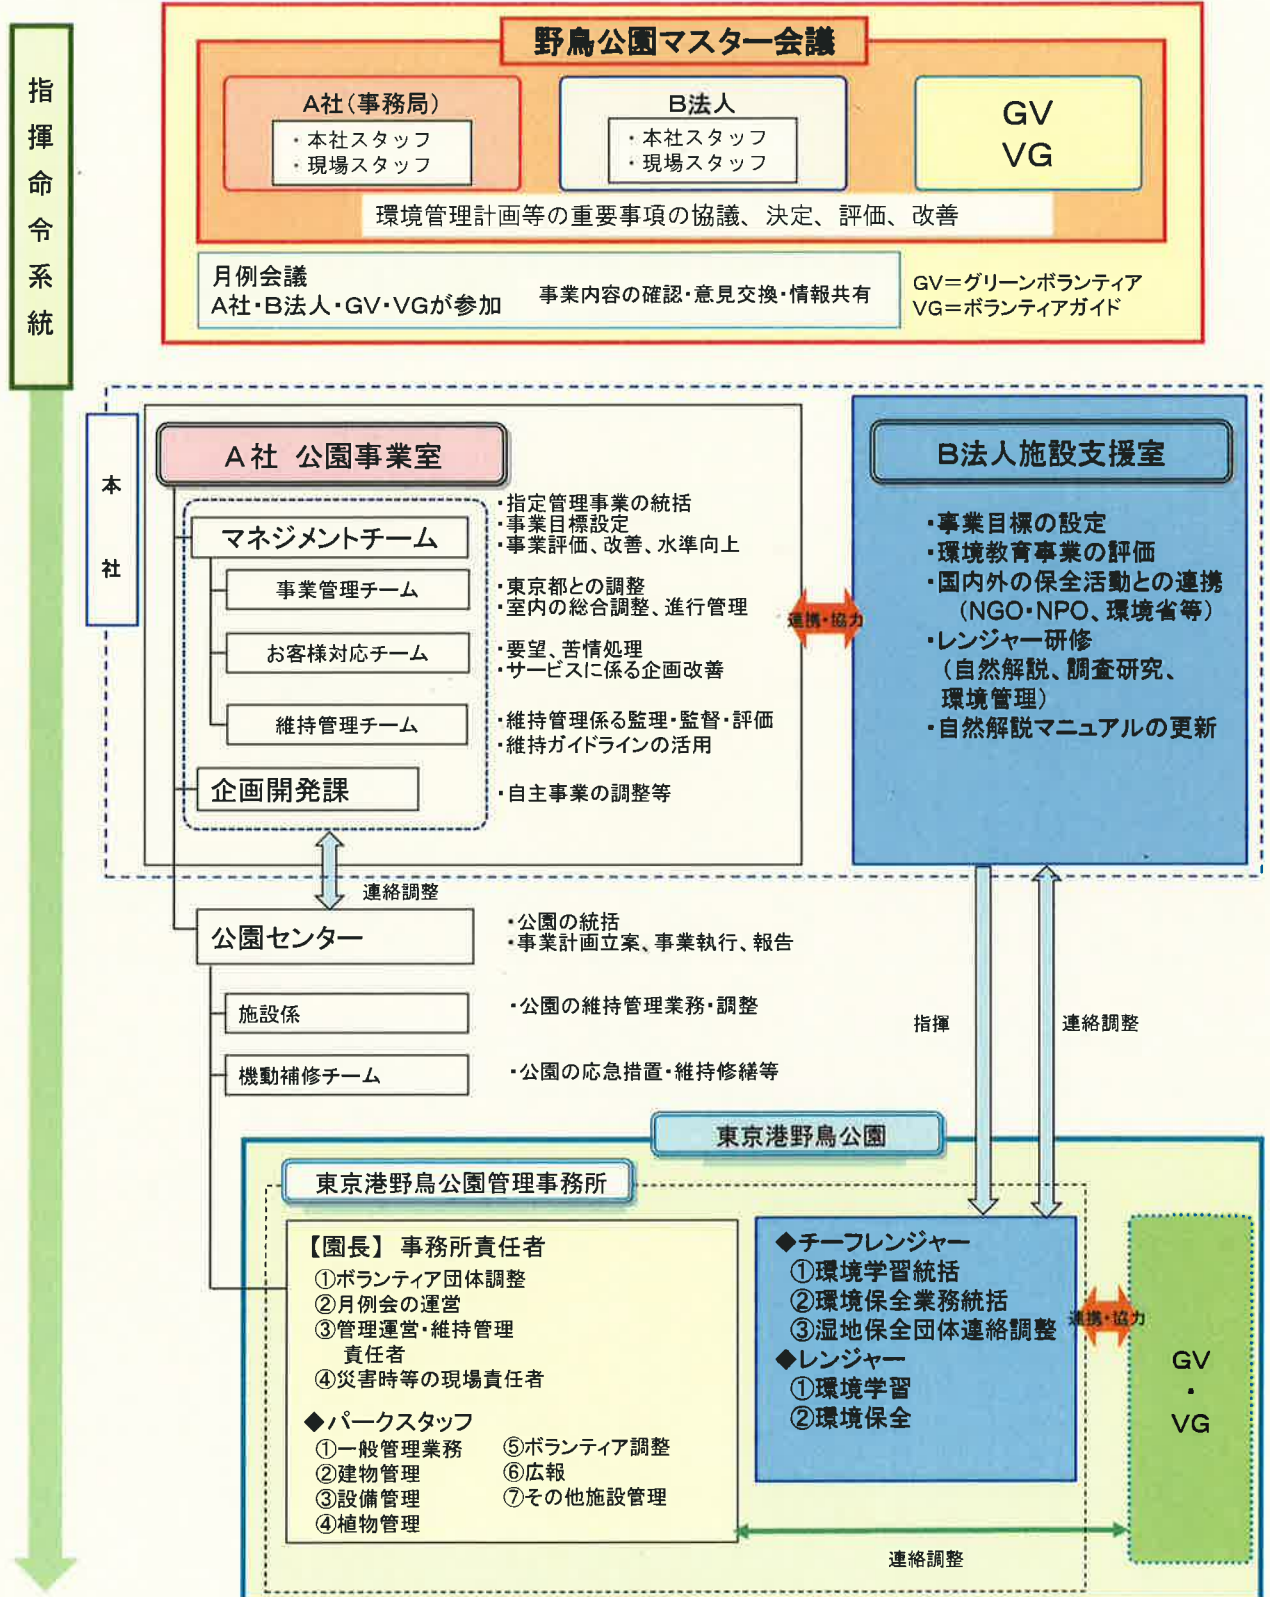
指揮命令系統

野鳥公園マスター会議

A社（事務局）
・本社スタッフ
・現場スタッフ

B法人
・本社スタッフ
・現場スタッフ

GV
VG

環境管理計画等の重要事項の協議、決定、評価、改善

月例会議
A社・B法人・GV・VGが参加
事業内容の確認・意見交換・情報共有

GV＝グリーンボランティア
VG＝ボランティアガイド

本社

A社 公園事業室

マネジメントチーム
・指定管理事業の統括
・事業目標設定
・事業評価、改善、水準向上

事業管理チーム
・東京都との調整
・室内の総合調整、進行管理

お客様対応チーム
・要望、苦情処理
・サービスに係る企画改善

維持管理チーム
・維持管理係る監理・監督・評価
・維持ガイドラインの活用

企画開発課
・自主事業の調整等

連携・協力

B法人施設支援室
・事業目標の設定
・環境教育事業の評価
・国内外の保全活動との連携（NGO・NPO、環境省等）
・レンジャー研修（自然解説、調査研究、環境管理）
・自然解説マニュアルの更新

連絡調整

公園センター
・公園の統括
・事業計画立案、事業執行、報告

施設係
・公園の維持管理業務・調整

機動補修チーム
・公園の応急措置・維持修繕等

指揮

連絡調整

東京港野鳥公園

東京港野鳥公園管理事務所

【園長】 事務所責任者
①ボランティア団体調整
②月例会の運営
③管理運営・維持管理責任者
④災害時等の現場責任者

◆パークスタッフ
①一般管理業務
②建物管理
③設備管理
④植物管理
⑤ボランティア調整
⑥広報
⑦その他施設管理

◆チーフレンジャー
①環境学習統括
②環境保全業務統括
③湿地保全団体連絡調整
◆レンジャー
①環境学習
②環境保全

連携・協力

GV
・
VG

連絡調整